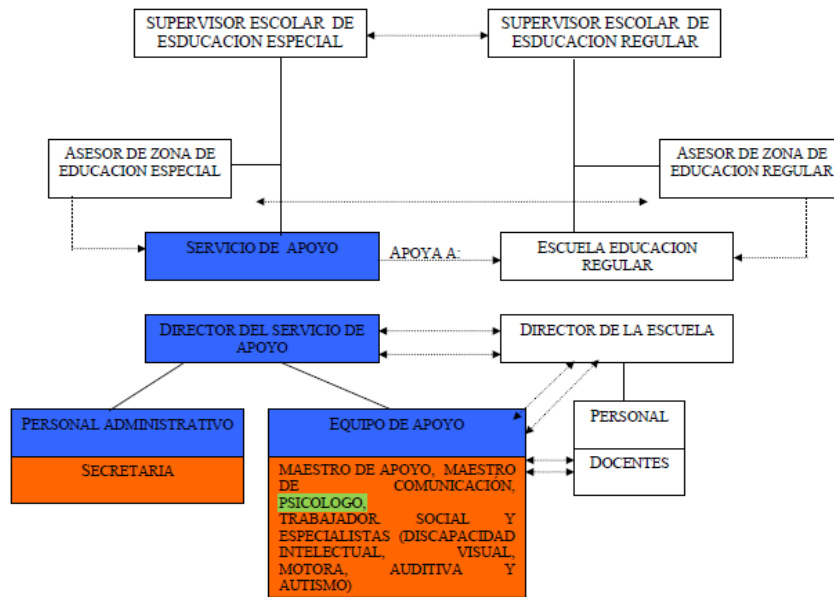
SUPERVISOR ESCOLAR DE ESDUCACION ESPECIAL

SUPERVISOR ESCOLAR DE ESDUCACION REGULAR

ASESOR DE ZONA DE EDUCACION ESPECIAL

ASESOR DE ZONA DE EDUCACION REGULAR

SERVICIO DE APOYO

APOYA A:

ESCUELA EDUCACION REGULAR

DIRECTOR DEL SERVICIO DE APOYO

DIRECTOR DE LA ESCUELA

PERSONAL ADMINISTRATIVO

SECRETARIA

EQUIPO DE APOYO

MAESTRO DE APOYO, MAESTRO DE COMUNICACIÓN, PSICOLOGO, TRABAJADOR SOCIAL Y ESPECIALISTAS (DISCAPACIDAD INTELECTUAL, VISUAL, MOTORA, AUDITIVA Y AUTISMO)

PERSONAL

DOCENTES